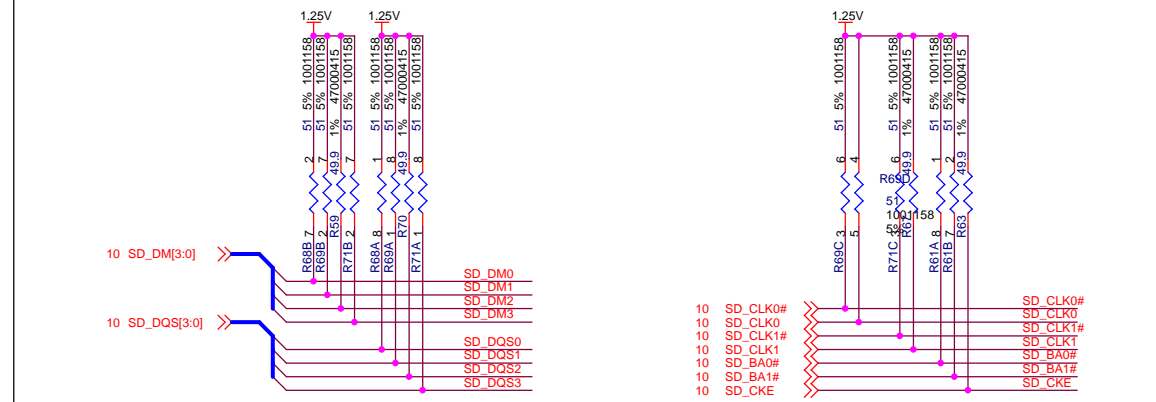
1.25V 1.25V

1001158 1001158 1001158 1001158 1001158 47000415 1001158
5% 5% 5% 5% 5% 1% 5%
51 51 51 51 51 49.9 51
2 7 7 1 8 8
R68B R69B R59 R71B R68A R69A R70 R71A
7 2 2 8 1 1

10 SD_DM[3:0]
10 SD_DQS[3:0]

SD_DM0
SD_DM1
SD_DM2
SD_DM3
SD_DQS0
SD_DQS1
SD_DQS2
SD_DQS3

1.25V

1001158 1001158 47000415 1001158 1001158 47000415
5% 5% 1% 5% 5% 1%
51 51 49.9 51 51 49.9
6 4 6 2 1
R69C 3 5 R71C 3 R67 R61A 8 R61B 7 R63

R69D
51
1001158
5%

10 SD_CLK0#
10 SD_CLK0
10 SD_CLK1#
10 SD_CLK1
10 SD_BA0#
10 SD_BA1#
10 SD_CKE

SD_CLK0#
SD_CLK0
SD_CLK1#
SD_CLK1
SD_BA0#
SD_BA1#
SD_CKE